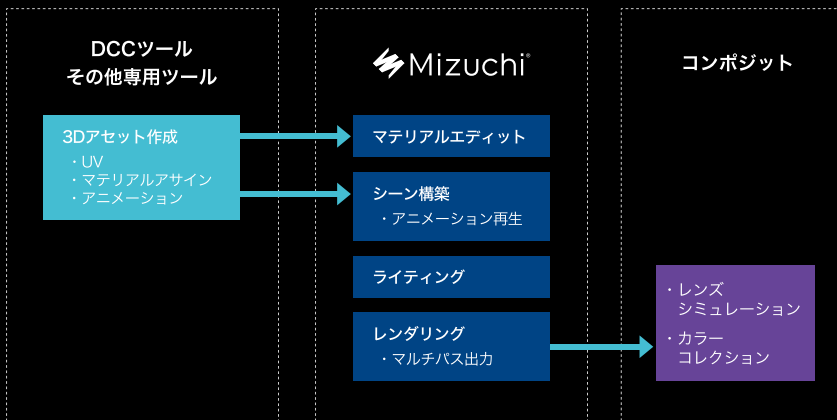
DCCツール
その他専用ツール

3Dアセット作成
・UV
・マテリアルアサイン
・アニメーション

Mizuchi®

マテリアルエディット

シーン構築
・アニメーション再生

ライティング

レンダリング
・マルチパス出力

コンポジット

・レンズ
シミュレーション
・カラー
コレクション